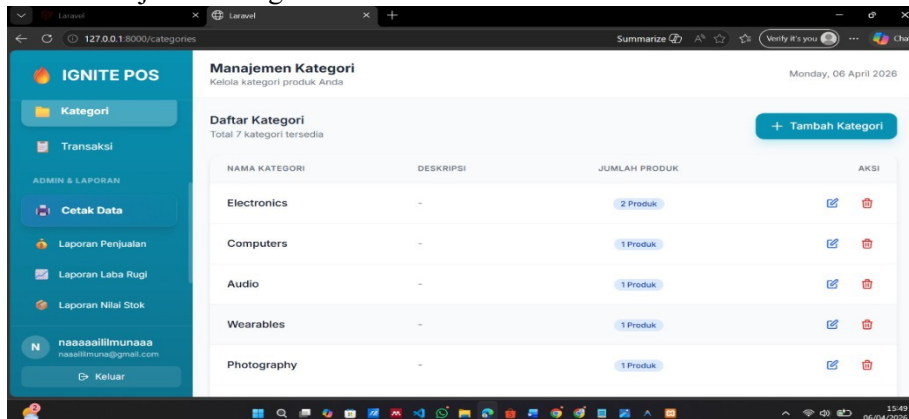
Laravel
Laravel
127.0.0.1:8000/categories
Summarize
Verify it's you
Cha

IGNITE POS
Kategori
Transaksi
ADMIN & LAPORAN
Cetak Data
Laporan Penjualan
Laporan Laba Rugi
Laporan Nilai Stok
N naaaaalilmunaaa
naaalilmuna@gmail.com
Keluar

Manajemen Kategori
Kelola kategori produk Anda
Monday, 06 April 2026

Daftar Kategori
Total 7 kategori tersedia
+ Tambah Kategori

| NAMA KATEGORI | DESKRIPSI | JUMLAH PRODUK | AKSI |
|---|---|---|---|
| Electronics | - | 2 Produk | |
| Computers | - | 1 Produk | |
| Audio | - | 1 Produk | |
| Wearables | - | 1 Produk | |
| Photography | - | 1 Produk | |

15:49
06/04/2026